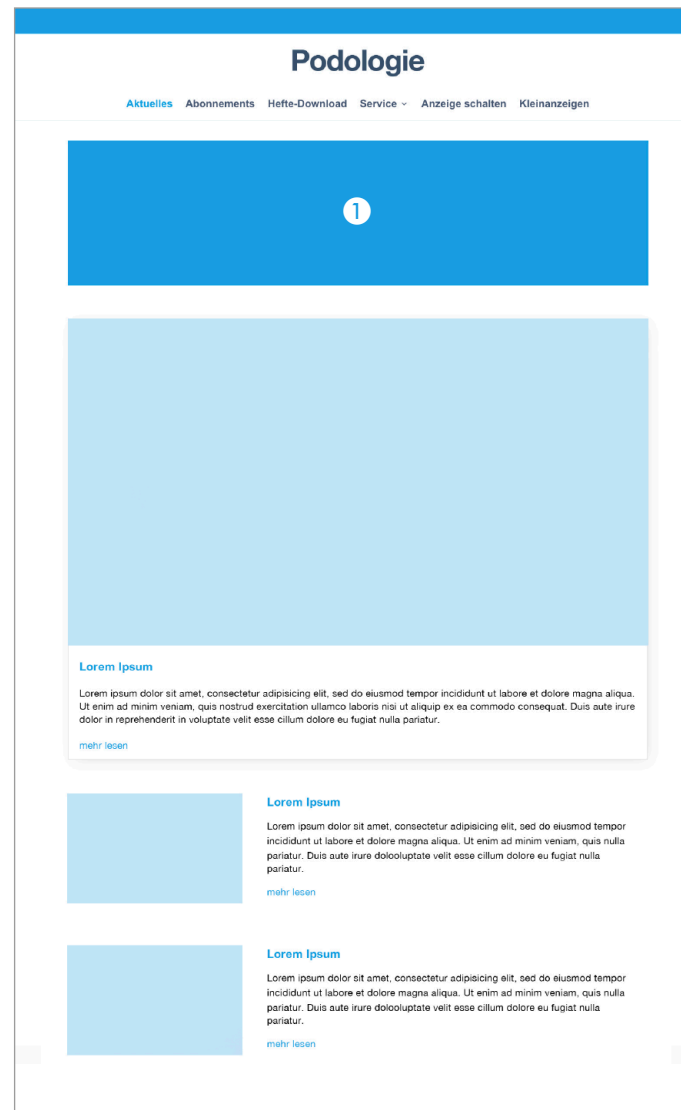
Podologie

Aktuelles Abonnements Hefte-Download Service Anzeige schalten Kleinanzeigen

1

Lorem Ipsum

Lorem ipsum dolor sit amet, consectetur adipisicing elit, sed do eiusmod tempor incididunt ut labore et dolore magna aliqua. Ut enim ad minim veniam, quis nostrud exercitation ullamco laboris nisi ut aliquip ex ea commodo consequat. Duis aute irure dolor in reprehenderit in voluptate velit esse cillum dolore eu fugiat nulla pariatur.

mehr lesen

Lorem Ipsum

Lorem ipsum dolor sit amet, consectetur adipisicing elit, sed do eiusmod tempor incididunt ut labore et dolore magna aliqua. Ut enim ad minim veniam, quis nulla pariatur. Duis aute irure dolooluptate velit esse cillum dolore eu fugiat nulla pariatur.

mehr lesen

Lorem Ipsum

Lorem ipsum dolor sit amet, consectetur adipisicing elit, sed do eiusmod tempor incididunt ut labore et dolore magna aliqua. Ut enim ad minim veniam, quis nulla pariatur. Duis aute irure dolooluptate velit esse cillum dolore eu fugiat nulla pariatur.

mehr lesen